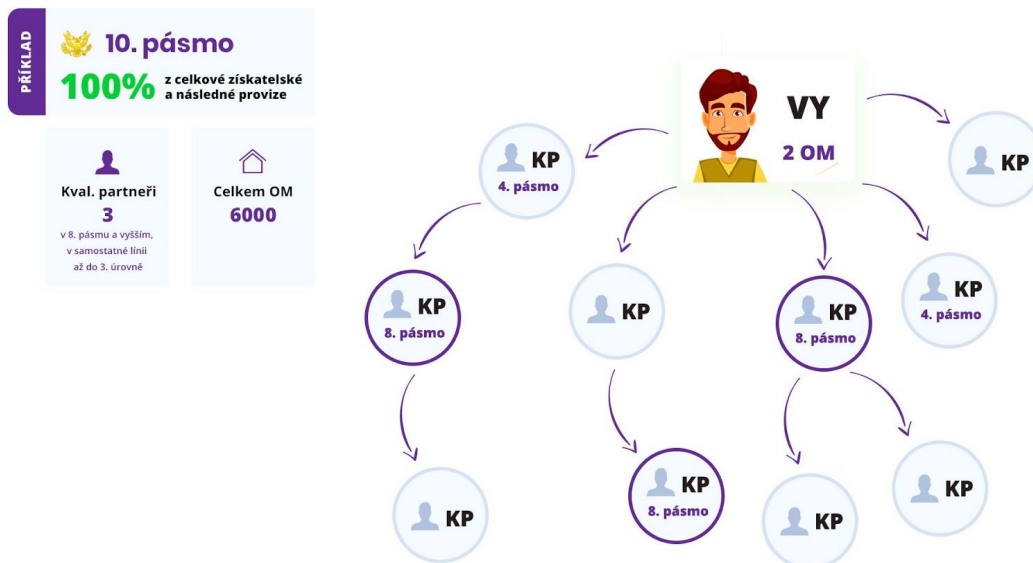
PŘÍKLAD

10. pásmo

100% z celkové získatelské a následné provize

Kval. partneři
3
v 8. pásmu a vyšším, v samostatné línii až do 3. úrovně

Celkem OM
6000

VY
2 OM

KP
4. pásmo

KP

KP
8. pásmo

KP

KP
8. pásmo

KP
4. pásmo

KP

KP
8. pásmo

KP

KP